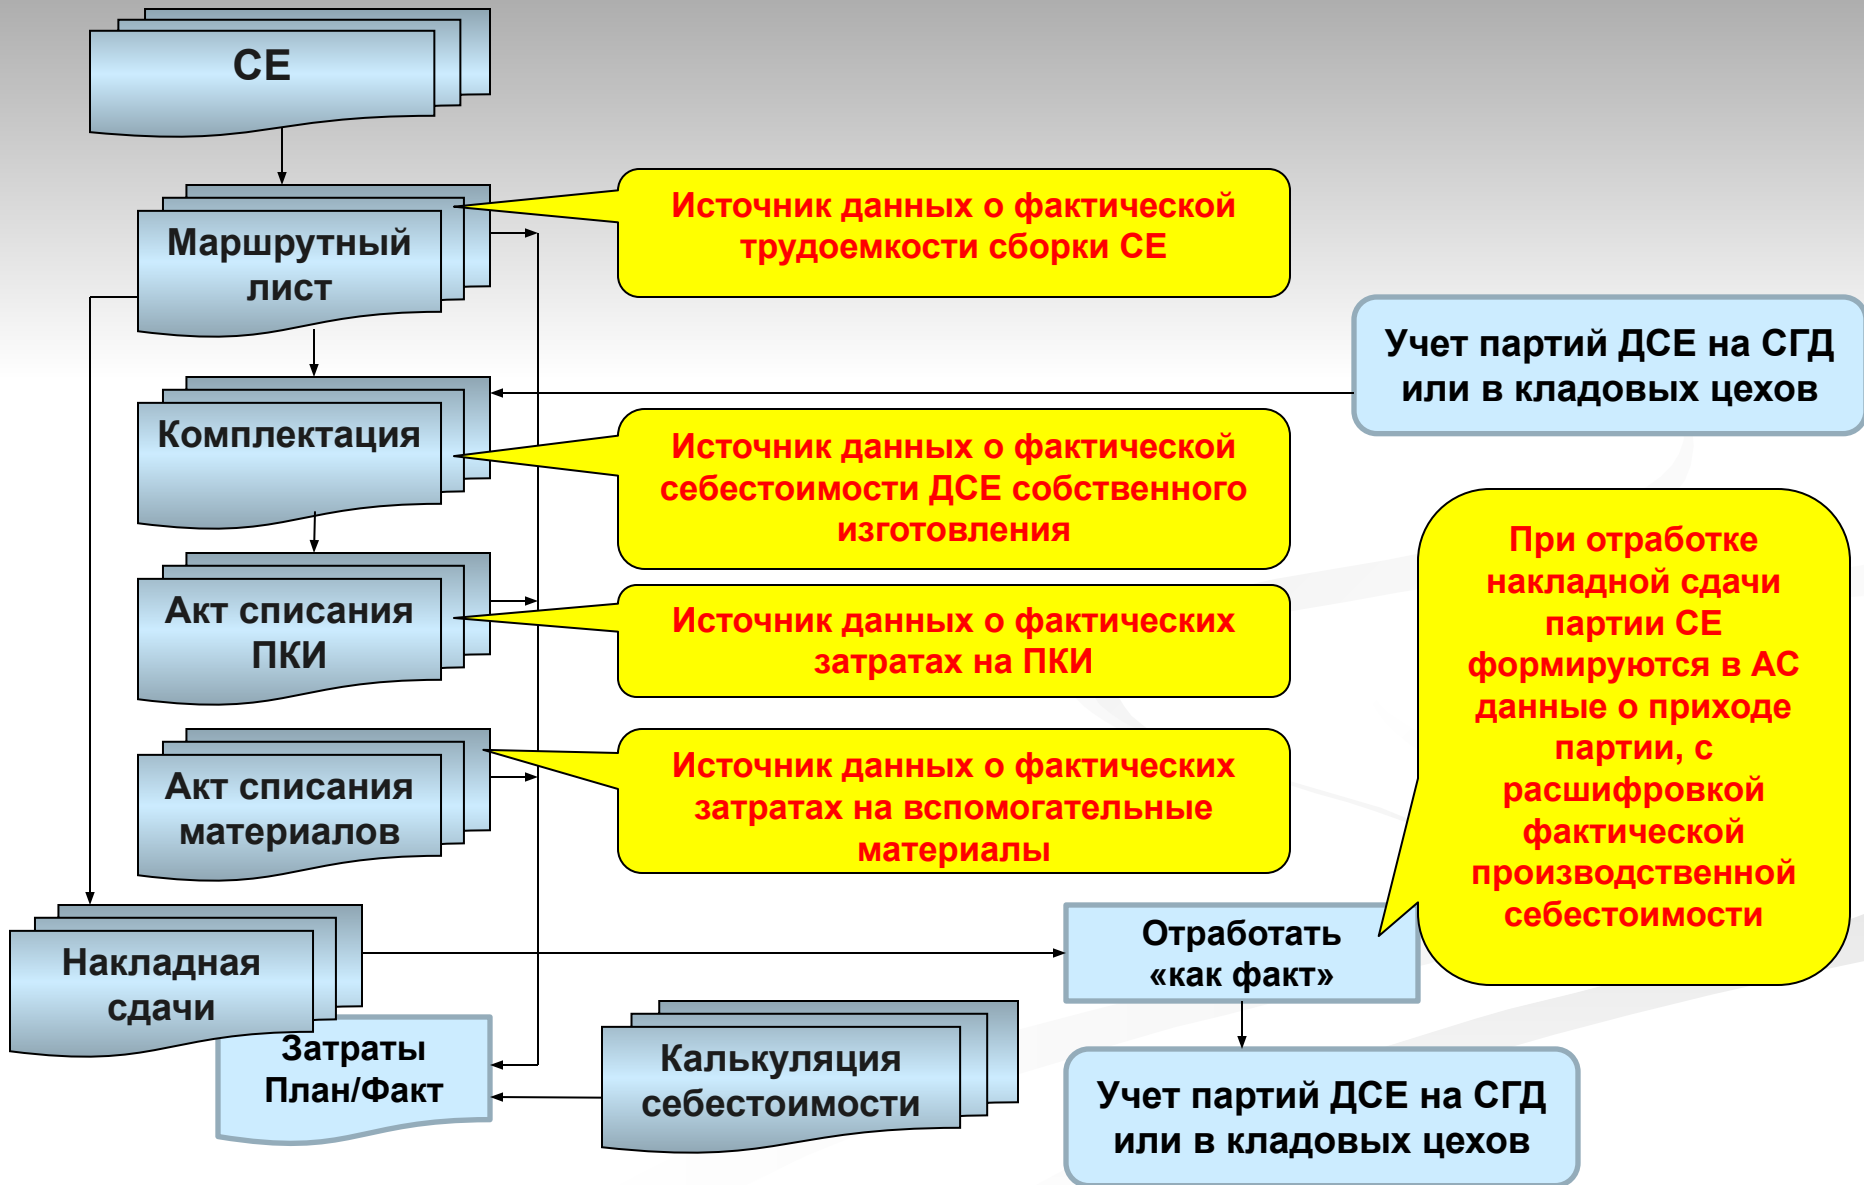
СЕ

Маршрутный лист

Источник данных о фактической трудоемкости сборки СЕ

Учет партий ДСЕ на СГД или в кладовых цехов

Комплектация

Источник данных о фактической себестоимости ДСЕ собственного изготовления

При отработке накладной сдачи партии СЕ формируются в АС данные о приходе партии, с расшифровкой фактической производственной себестоимости

Акт списания ПКИ

Источник данных о фактических затратах на ПКИ

Акт списания материалов

Источник данных о фактических затратах на вспомогательные материалы

Накладная сдачи

Отработать «как факт»

Затраты План/Факт

Калькуляция себестоимости

Учет партий ДСЕ на СГД или в кладовых цехов